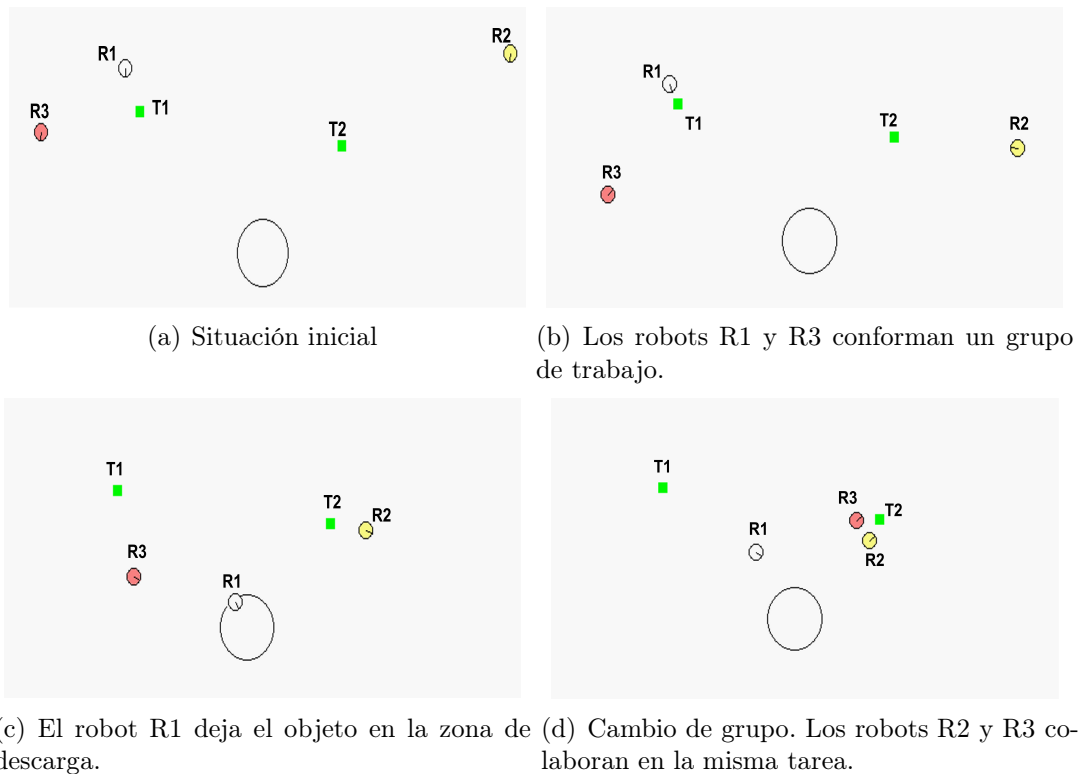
R1
R2
R3
T1
T2

(a) Situación inicial

R1
T1
T2
R2
R3

(b) Los robots R1 y R3 conforman un grupo de trabajo.

T1
T2
R2
R3
R1

(c) El robot R1 deja el objeto en la zona de descarga.

T1
R3
T2
R1
R2

(d) Cambio de grupo. Los robots R2 y R3 colaboran en la misma tarea.